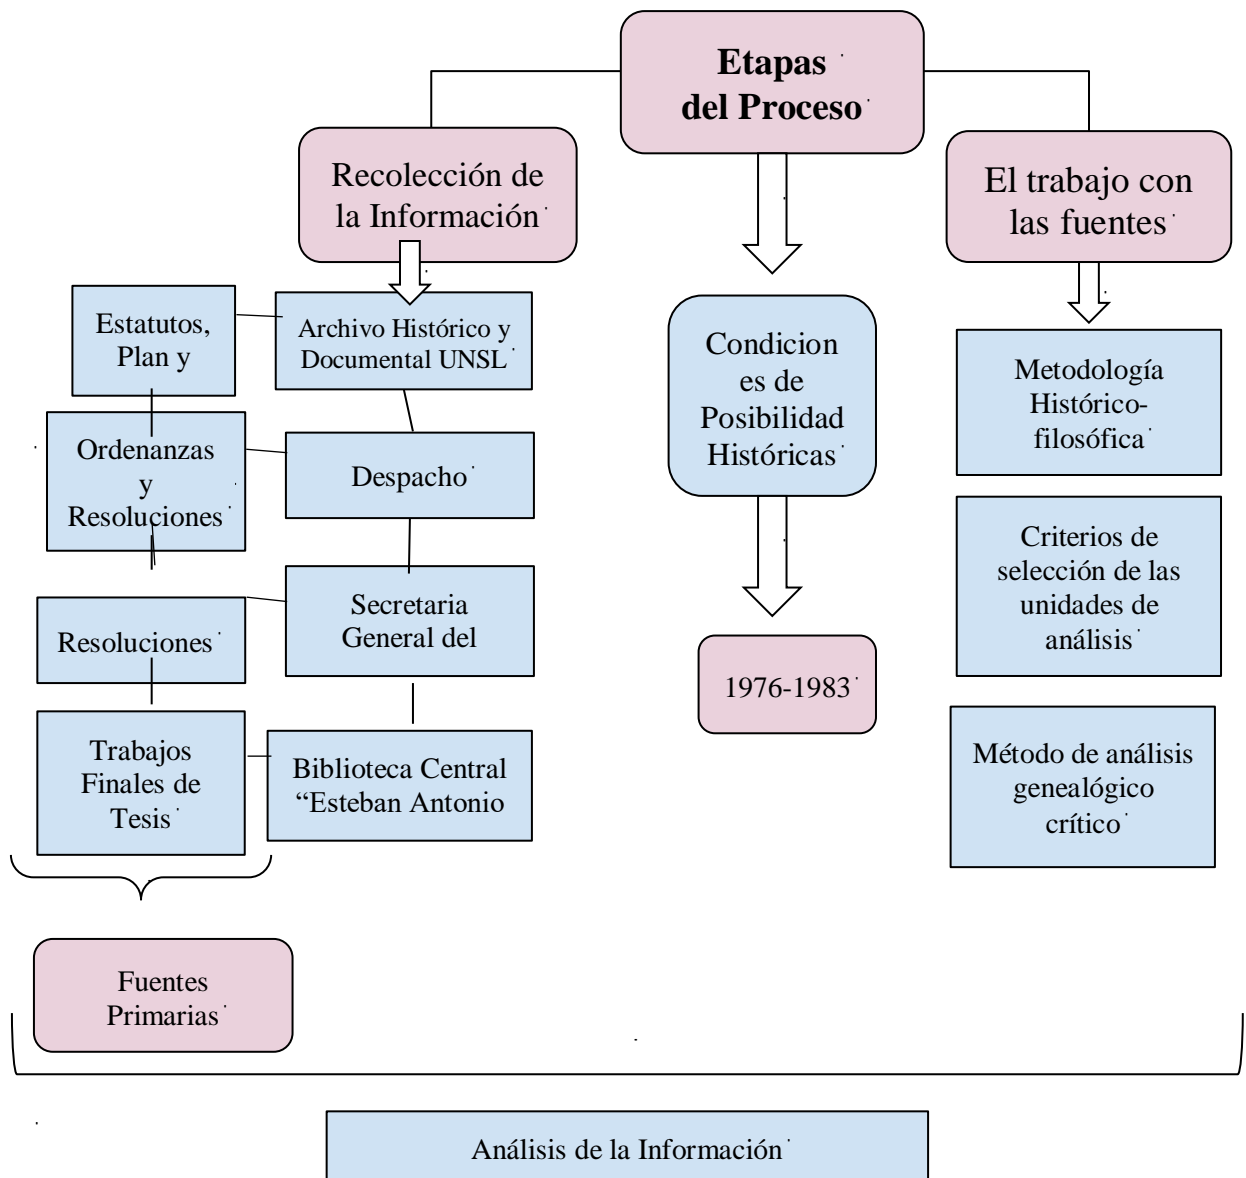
Etapas del Proceso

Recolección de la Información

El trabajo con las fuentes

Estatutos, Plan y

Archivo Histórico y Documental UNSL

Ordenanzas y Resoluciones

Despacho

Resoluciones

Secretaria General del

Trabajos Finales de Tesis

Biblioteca Central "Esteban Antonio

Condiciones de Posibilidad Históricas

1976-1983

Metodología Histórico-filosófica

Criterios de selección de las unidades de análisis

Método de análisis genealógico crítico

Fuentes Primarias

Análisis de la Información